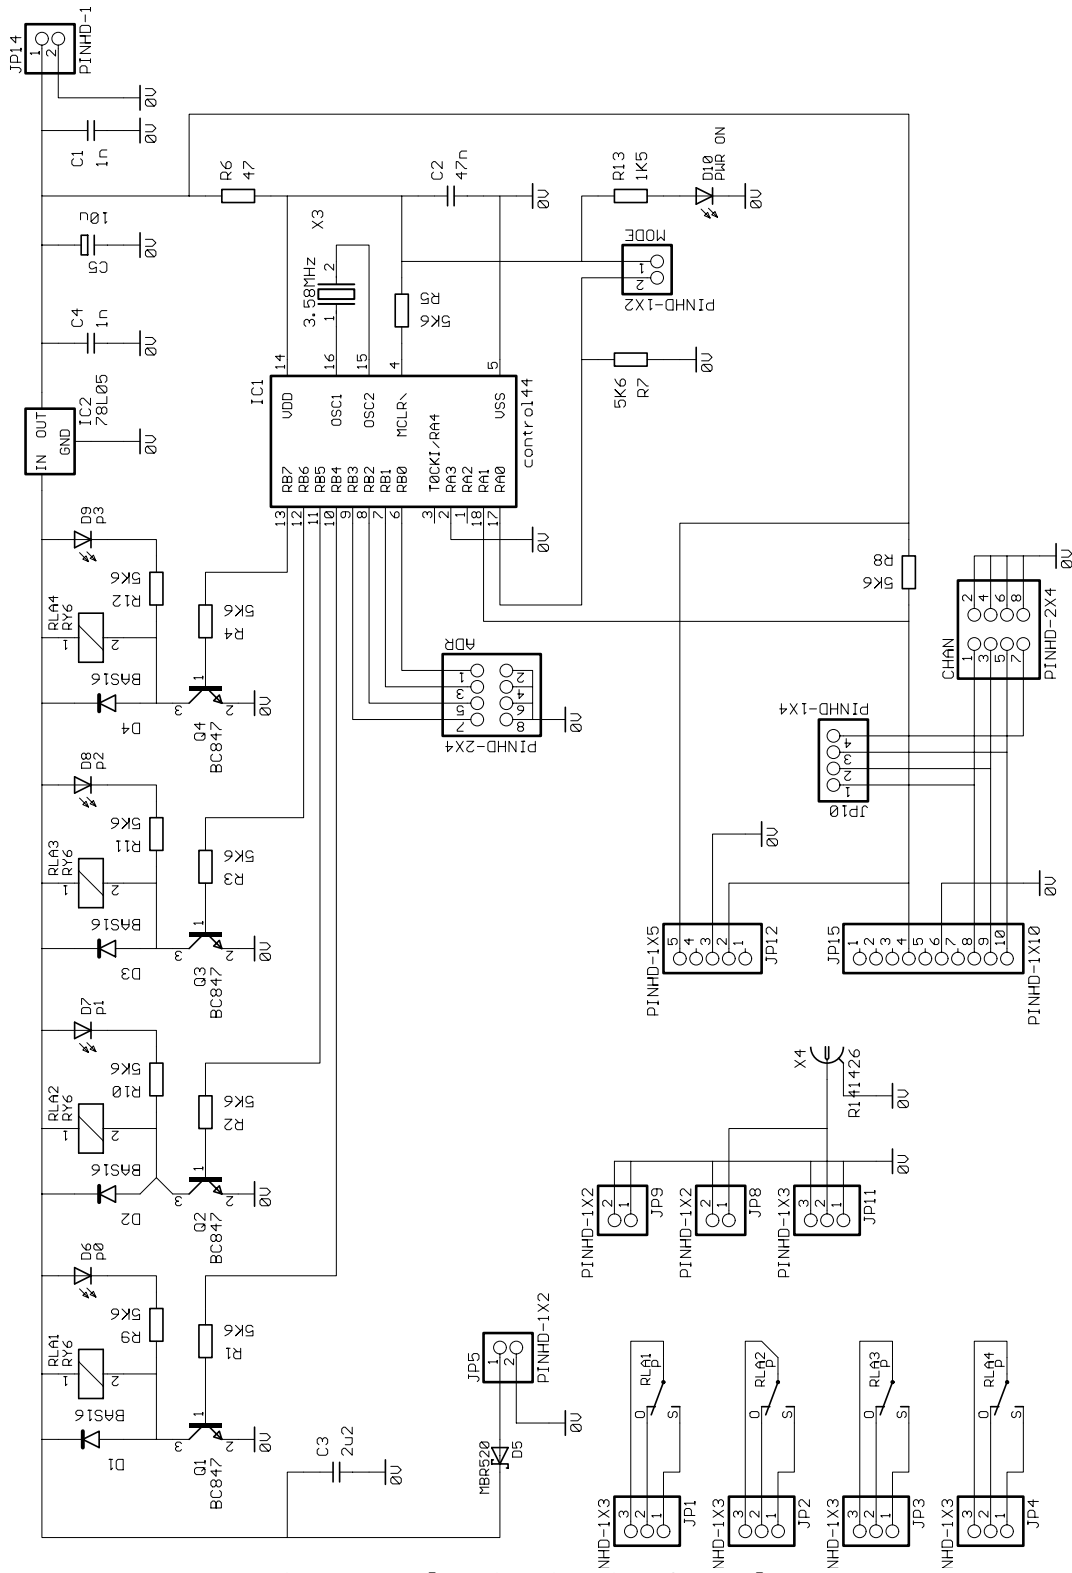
JP14
1
2
PINHD-1
0V
C1
1n
0V
R6
47
C2
47n
0V
R13
1K5
D10
PWR ON
0V
10U
C5
0V
X3
3.58MHz
1
2
R5
5K6
MODE
1
2
PINHD-1X2
C4
1n
0V
14
16
15
4
5
5K6
R7
0V
IC2
78L05
IN
OUT
GND
0V
IC1
VDD
OSC1
OSC2
MCLR
VSS
control44
RB7
RB6
RB5
RB4
RB3
RB2
RB1
RB0
T0CKI/RA4
RA3
RA2
RA1
RA0
13
12
11
10
9
8
7
6
3
2
1
18
17
0V
D9
P3
5K6
R12
R8
5K6
0V
RLA4
RY6
1
2
5K6
R4
PINHD-2X4
CHAN
2
4
6
8
1
3
5
7
BAS16
D4
1
3
2
Q4
BC847
0V
ADR
1
2
3
4
5
6
7
8
0V
PINHD-2X4
PINHD-1X4
4
3
2
1
JP10
D8
P2
5K6
R11
RLA3
RY6
1
2
5K6
R3
0V
0V
BAS16
D3
1
3
2
Q3
BC847
0V
PINHD-1X5
5
4
3
2
1
JP12
JP15
1
2
3
4
5
6
7
8
9
10
PINHD-1X10
D7
P1
5K6
R10
RLA2
RY6
1
2
5K6
R2
X4
R141426
0V
BAS16
D2
1
3
2
Q2
BC847
0V
0V
PINHD-1X2
2
1
JP9
PINHD-1X2
2
1
JP8
PINHD-1X3
3
2
1
JP11
D6
P0
5K6
R9
RLA1
RY6
1
2
5K6
R1
JP5
1
2
PINHD-1X2
BAS16
D1
1
3
2
Q1
BC847
0V
C3
2u2
0V
MBR520
D5
0V
RLA1
P
O
S
RLA2
P
O
S
RLA3
P
O
S
RLA4
P
O
S
NHD-1X3
3
2
1
JP1
NHD-1X3
3
2
1
JP2
NHD-1X3
3
2
1
JP3
NHD-1X3
3
2
1
JP4